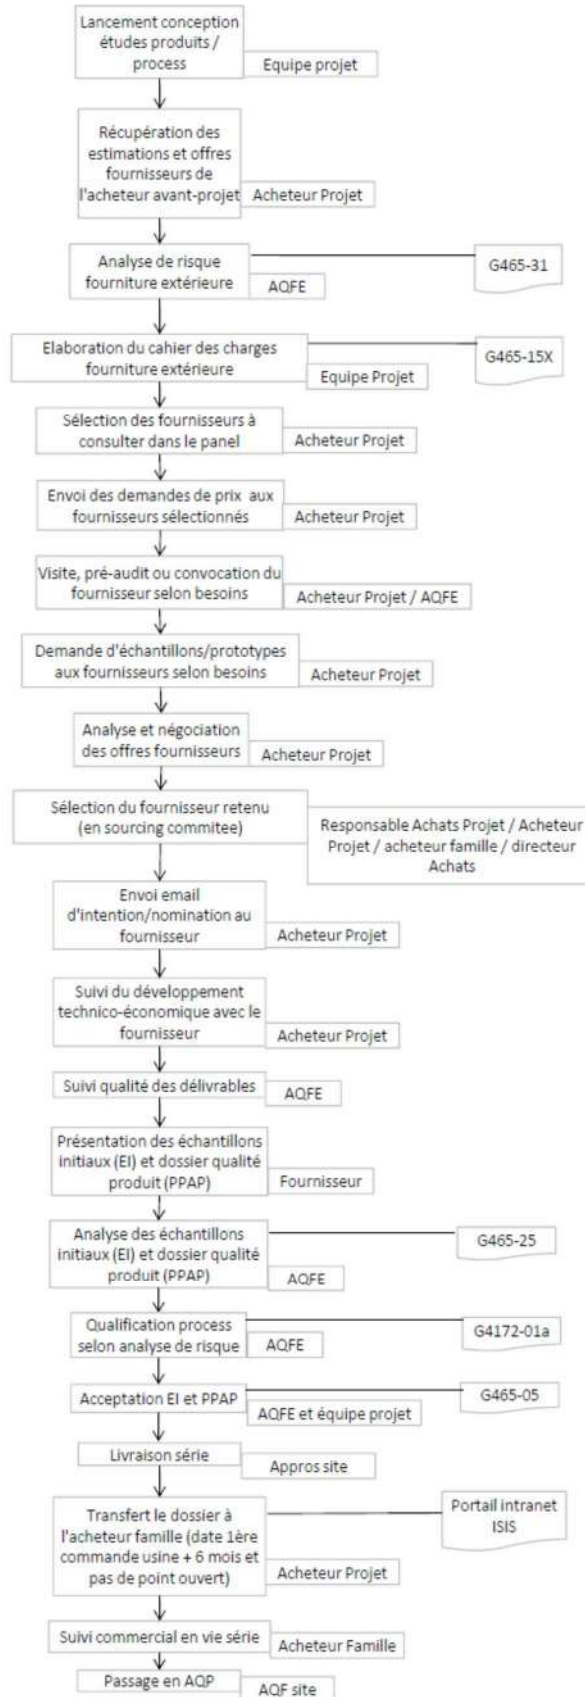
Lancement conception études produits / process

Equipe projet

Récupération des estimations et offres fournisseurs de l'acheteur avant-projet

Acheteur Projet

Analyse de risque fourniture extérieure

AQFE

G465-31

Elaboration du cahier des charges fourniture extérieure

Equipe Projet

G465-15X

Sélection des fournisseurs à consulter dans le panel

Acheteur Projet

Envoi des demandes de prix aux fournisseurs sélectionnés

Acheteur Projet

Visite, pré-audit ou convocation du fournisseur selon besoins

Acheteur Projet / AQFE

Demande d'échantillons/prototypes aux fournisseurs selon besoins

Acheteur Projet

Analyse et négociation des offres fournisseurs

Acheteur Projet

Sélection du fournisseur retenu (en sourcing commitee)

Responsable Achats Projet / Acheteur Projet / acheteur famille / directeur Achats

Envoi email d'intention/nomination au fournisseur

Acheteur Projet

Suivi du développement technico-économique avec le fournisseur

Acheteur Projet

Suivi qualité des délivrables

AQFE

Présentation des échantillons initiaux (EI) et dossier qualité produit (PPAP)

Fournisseur

Analyse des échantillons initiaux (EI) et dossier qualité produit (PPAP)

AQFE

G465-25

Qualification process selon analyse de risque

AQFE

G4172-01a

Acceptation EI et PPAP

AQFE et équipe projet

G465-05

Livraison série

Appros site

Transfert le dossier à l'acheteur famille (date 1ère commande usine + 6 mois et pas de point ouvert)

Acheteur Projet

Portail intranet ISIS

Suivi commercial en vie série

Acheteur Famille

Passage en AQP

AQF site